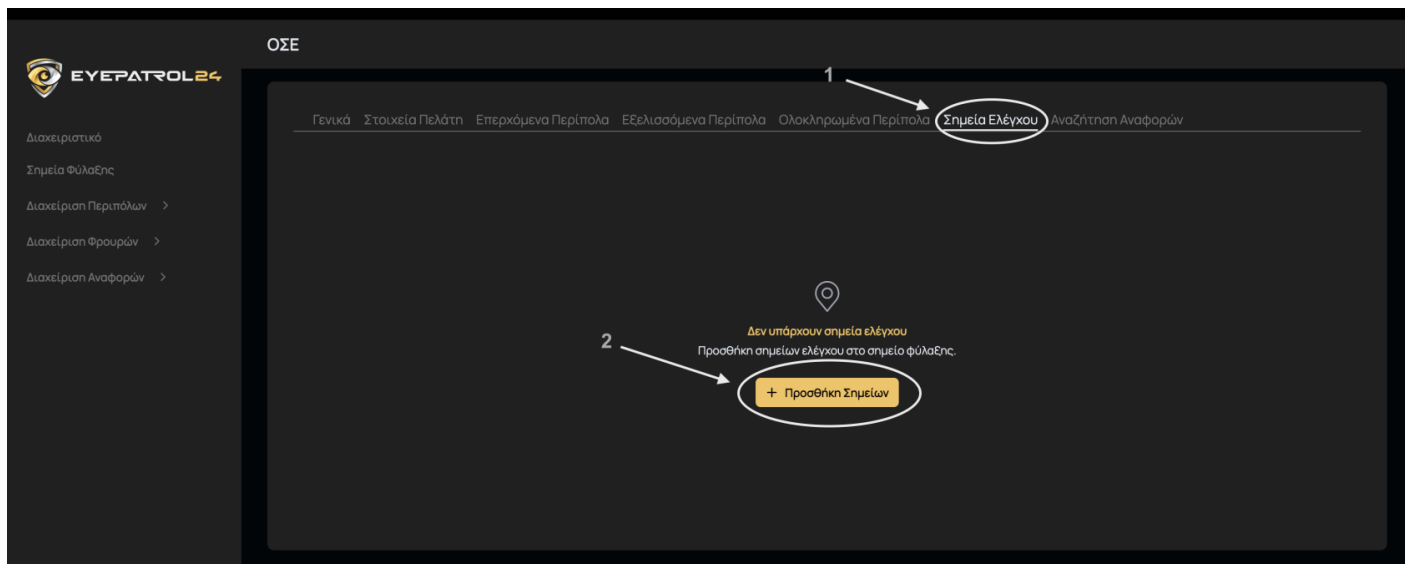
EYEPATROL24

ΟΣΕ

Διαχειριστικό
Σημεία Φύλαξης
Διαχείριση Περιπόλων >
Διαχείριση Φρουρών >
Διαχείριση Αναφορών >

1

Γενικά Στοιχεία Πελάτη Επερχόμενα Περίπολα Εξελισσόμενα Περίπολα Ολοκληρωμένα Περίπολα Σημεία Ελέγχου Αναζήτηση Αναφορών

Δεν υπάρχουν σημεία ελέγχου
Προσθήκη σημείων ελέγχου στο σημείο φύλαξης.

2

+ Προσθήκη Σημείων